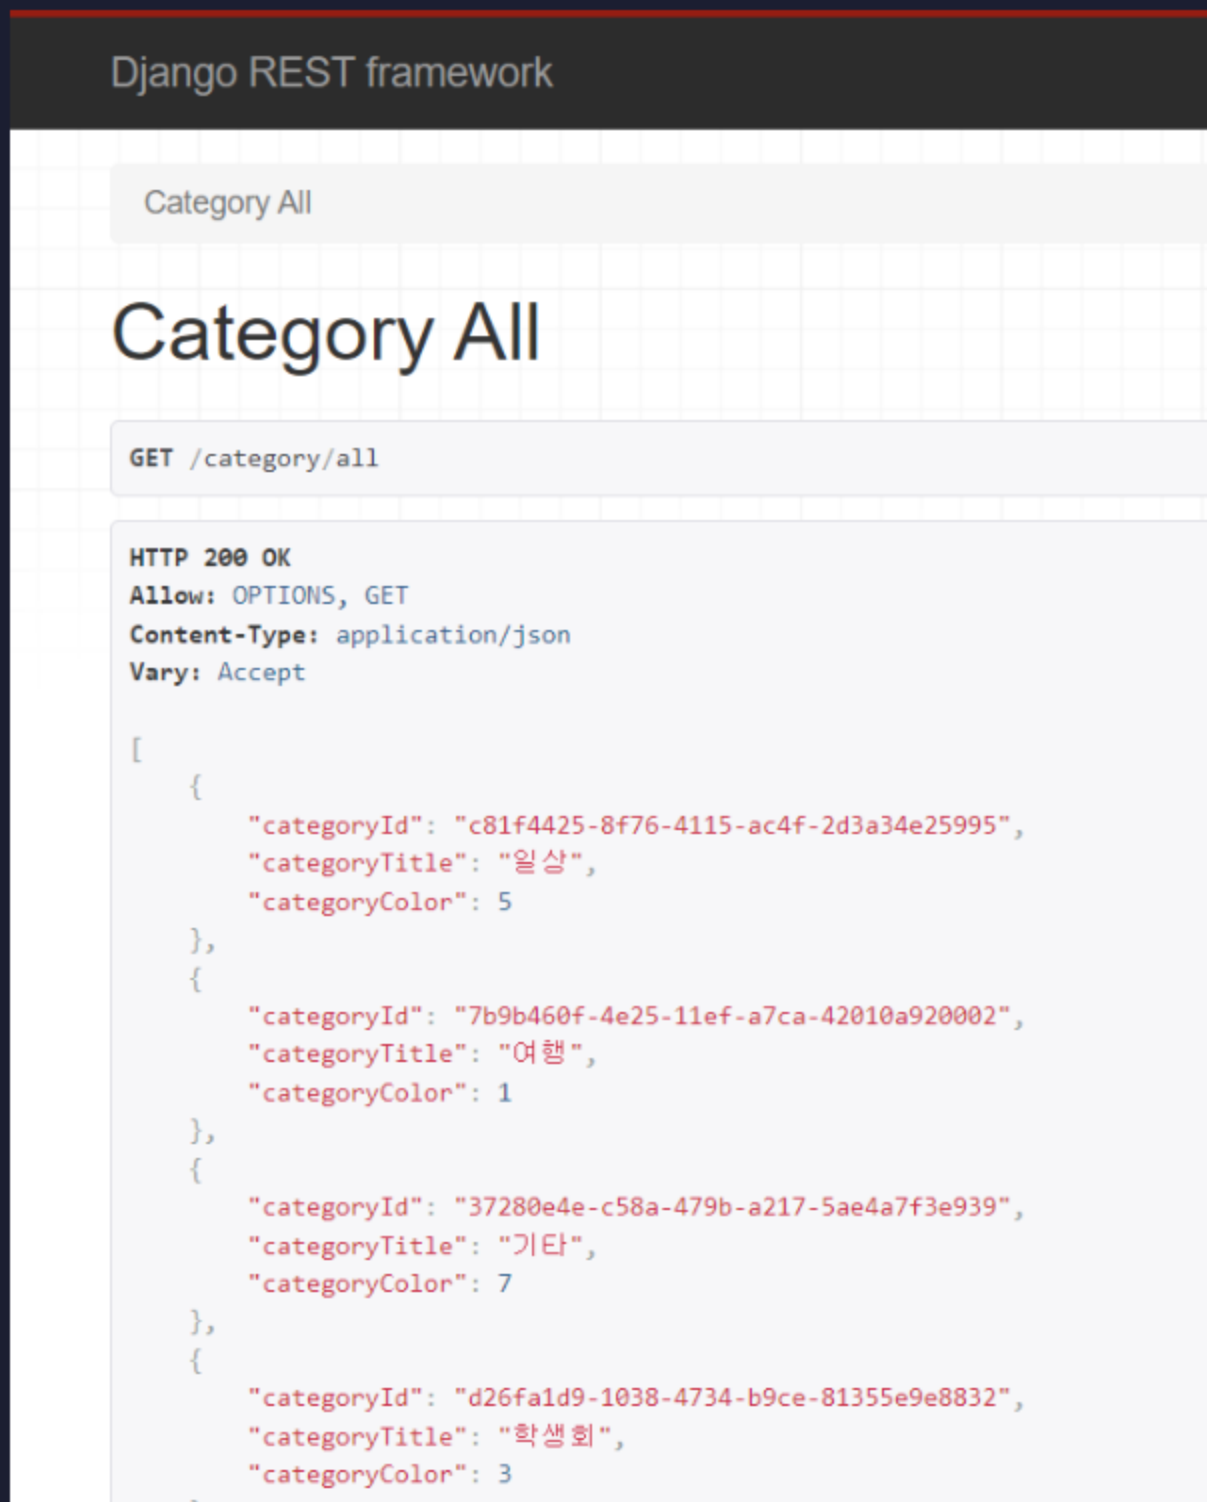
Django REST framework

Category All

Category All

GET /category/all

HTTP 200 OK
Allow: OPTIONS, GET
Content-Type: application/json
Vary: Accept

[
    {
        "categoryId": "c81f4425-8f76-4115-ac4f-2d3a34e25995",
        "categoryTitle": "일상",
        "categoryColor": 5
    },
    {
        "categoryId": "7b9b460f-4e25-11ef-a7ca-42010a920002",
        "categoryTitle": "여행",
        "categoryColor": 1
    },
    {
        "categoryId": "37280e4e-c58a-479b-a217-5ae4a7f3e939",
        "categoryTitle": "기타",
        "categoryColor": 7
    },
    {
        "categoryId": "d26fa1d9-1038-4734-b9ce-81355e9e8832",
        "categoryTitle": "학생회",
        "categoryColor": 3